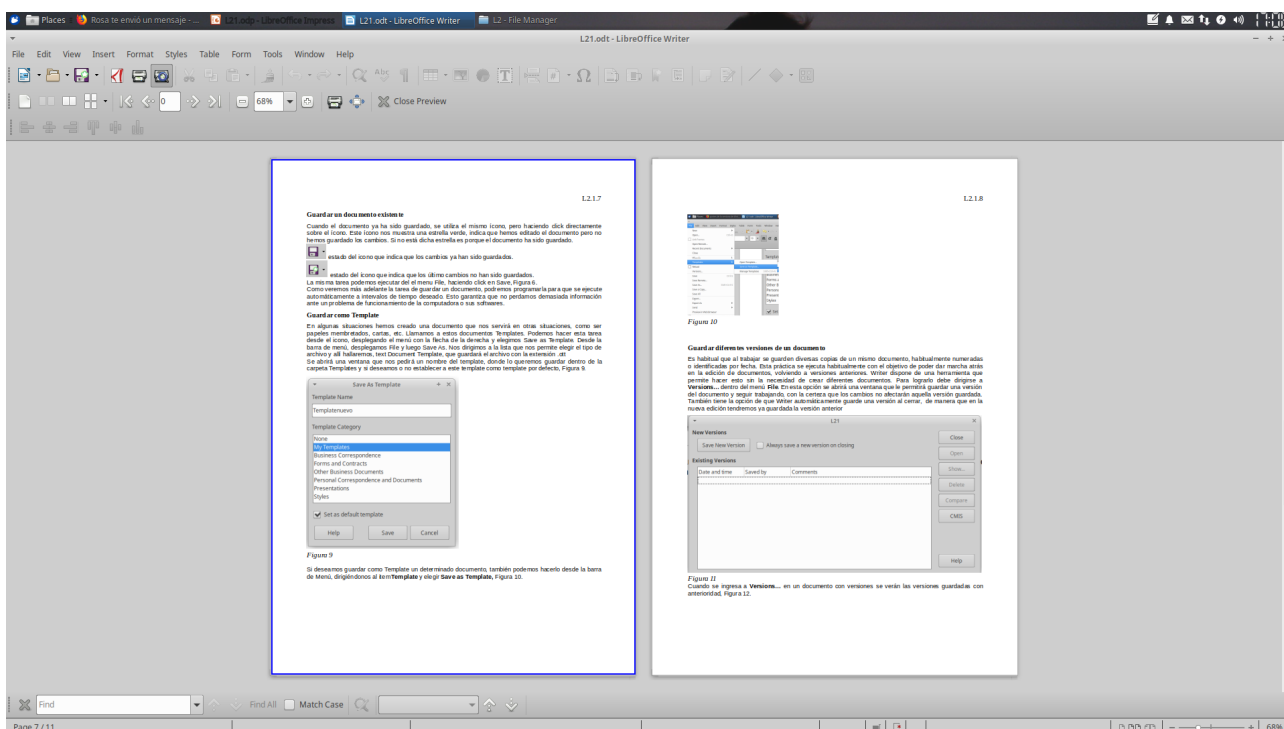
Places Rosa te envió un mensaje - ... L21.odp - LibreOffice Impress L21.odt - LibreOffice Writer L2 - File Manager

L21.odt - LibreOffice Writer

File Edit View Insert Format Styles Table Form Tools Window Help

68% Close Preview

L2.1.7

Guardar un documento existente

Cuando el documento ya ha sido guardado, se utiliza el mismo icono, pero haciendo click directamente sobre el icono. Este icono nos muestra una estrella verde, indica que hemos editado el documento pero no hemos guardado los cambios. Si no está dicha estrella es porque el documento ha sido guardado.

estado del icono que indica que los cambios ya han sido guardados.

estado del icono que indica que los último cambios no han sido guardados.
La misma tarea podemos ejecutar del el menu File, haciendo click en Save, Figura 6.
Como veremos más adelante la tarea de guardar un documento, podremos programarla para que se ejecute automáticamente a intervalos de tiempo deseado. Esto garantiza que no perdamos demasiada información ante un problema de funcionamiento de la computadora o sus softwares.

Guardar como Template

En algunas situaciones hemos creado una documento que nos servirá en otras situaciones, como ser papeles membretados, cartas, etc. Llamamos a estos documentos Templates. Podemos hacer esta tarea desde el icono, desplegando el menú con la flecha de la derecha y elegimos Save as Template. Desde la barra de menú, desplegamos File y luego Save As. Nos dirigimos a la lista que nos permite elegir el tipo de archivo y allí hallaremos, text Document Template, que guardará el archivo con la extensión .ott
Se abrirá una ventana que nos pedirá un nombre del template, donde lo queremos guardar dentro de la carpeta Templates y si deseamos o no establecer a este template como template por defecto, Figura 9.

Save As Template
Template Name
Templatenuevo
Template Category
None
My Templates
Business Correspondence
Forms and Contracts
Other Business Documents
Personal Correspondence and Documents
Presentations
Styles
Set as default template
Help Save Cancel

Figura 9

Si deseamos guardar como Template un determinado documento, también podemos hacerlo desde la barra de Menú, dirigiéndonos al ítem Template y elegir Save as Template, Figura 10.

L2.1.8

Figura 10

Guardar diferentes versiones de un documento

Es habitual que al trabajar se guarden diversas copias de un mismo documento, habitualmente numeradas o identificadas por fecha. Esta práctica se ejecuta habitualmente con el objetivo de poder dar marcha atrás en la edición de documentos, volviendo a versiones anteriores. Writer dispone de una herramienta que permite hacer esto sin la necesidad de crear diferentes documentos. Para lograrlo debe dirigirse a Versions... dentro del menú File. En esta opción se abrirá una ventana que le permitirá guardar una versión del documento y seguir trabajando, con la certeza que los cambios no afectarán aquella versión guardada. También tiene la opción de que Writer automáticamente guarde una versión al cerrar, de manera que en la nueva edición tendremos ya guardada la versión anterior

L21
New Versions
Save New Version Always save a new version on closing
Existing Versions
Date and time Saved by Comments
Close
Open
Show...
Delete
Compare
CMIS
Help

Figura 11
Cuando se ingresa a Versions... en un documento con versiones se verán las versiones guardadas con anterioridad, Figura 12.

Find Find All Match Case

Page 7 / 11 68%